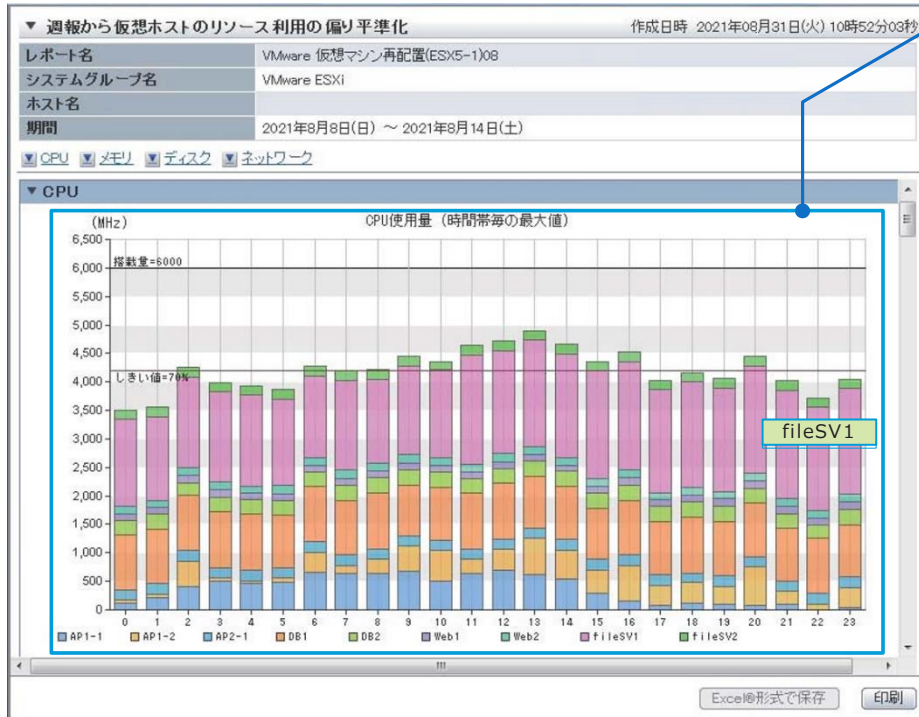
▼ 週報から仮想ホストのリソース利用の偏り平準化

作成日時 2021年08月31日(火) 10時52分03秒

| レポート名 | VMware 仮想マシン再配置(ESX5-1)08 |
|---|---|
| システムグループ名 | VMware ESXi |
| ホスト名 | |
| 期間 | 2021年8月8日(日) ～ 2021年8月14日(土) |

CPU メモリ ディスク ネットワーク

▼ CPU

(MHz) CPU使用量 (時間帯毎の最大値)

6,500
6,000
5,500
5,000
4,500
4,000
3,500
3,000
2,500
2,000
1,500
1,000
500
0

搭載量=6000

しきい値=70%

fileSV1

0 1 2 3 4 5 6 7 8 9 10 11 12 13 14 15 16 17 18 19 20 21 22 23

AP1-1 AP1-2 AP2-1 DB1 DB2 Web1 Web2 fileSV1 fileSV2

Excel®形式で保存 印刷